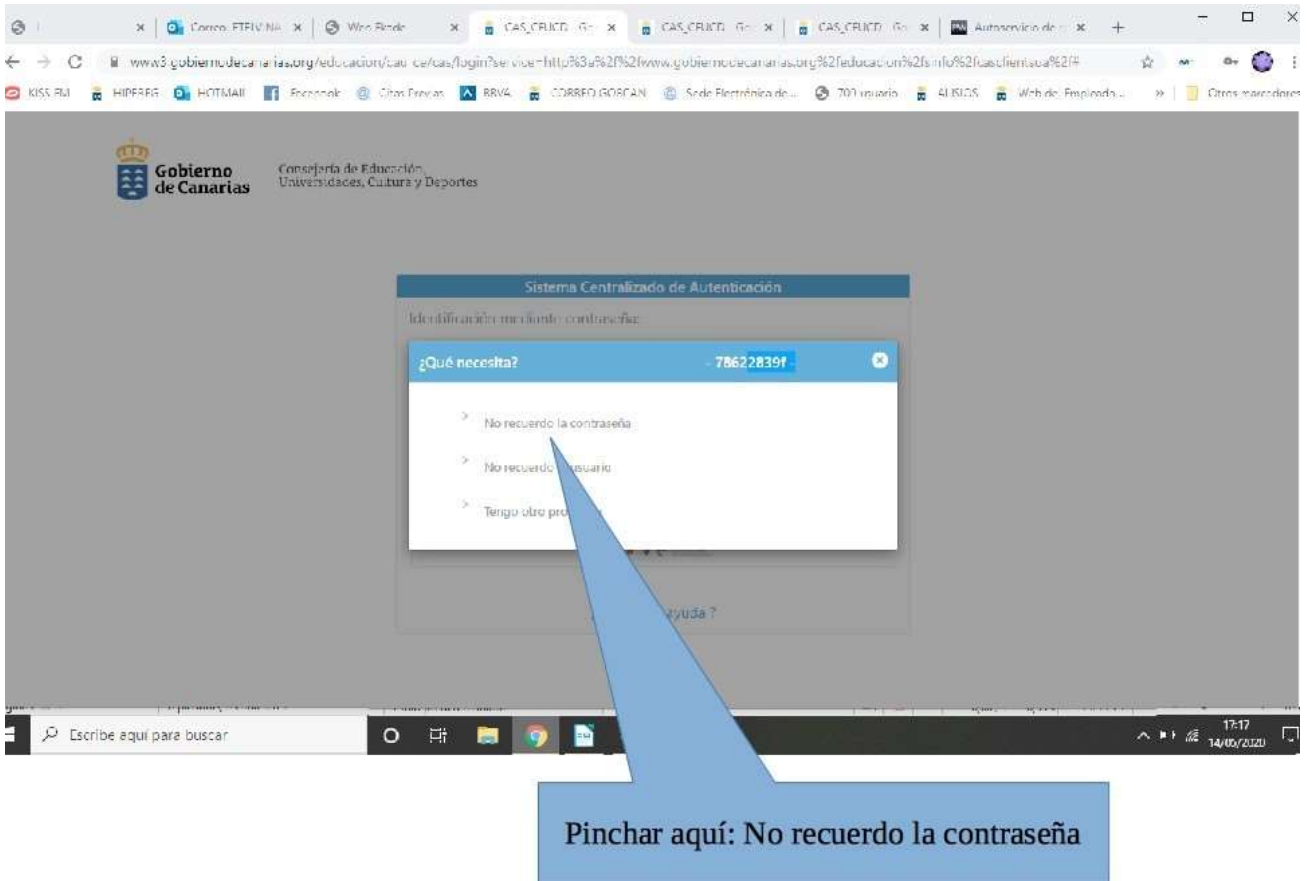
Correo: FTELV.NA | Web Rinde | CAS_CEUCD Go | CAS_CEUCD Go | CAS_CEUCD Go | Autoservicio de

www3.gobiernodecanarias.org/educacion/cau_ce/cas/login?service=http%3a%2f%2fwww.gobiernodecanarias.org%2feducacion%2fsinfo%2fcasclientsea%2f#

KISS FM | HIPERBG | HOTMAIL | Facebook | Citas Previas | BBVA | CORREO GOBCAN | Sede Electrónica de... | 700 usuario | ALISIOS | Web de Empleado... | » | Otros marcadores

Gobierno de Canarias

Consejería de Educación, Universidades, Cultura y Deportes

Sistema Centralizado de Autenticación

Identificación mediante contraseña:

¿Qué necesita? - 78622839f -

No recuerdo la contraseña

No recuerdo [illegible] usuario

Tengo otro pro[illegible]

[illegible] ayuda ?

Escribe aquí para buscar

17:17 14/05/2020

Pinchar aquí: No recuerdo la contraseña